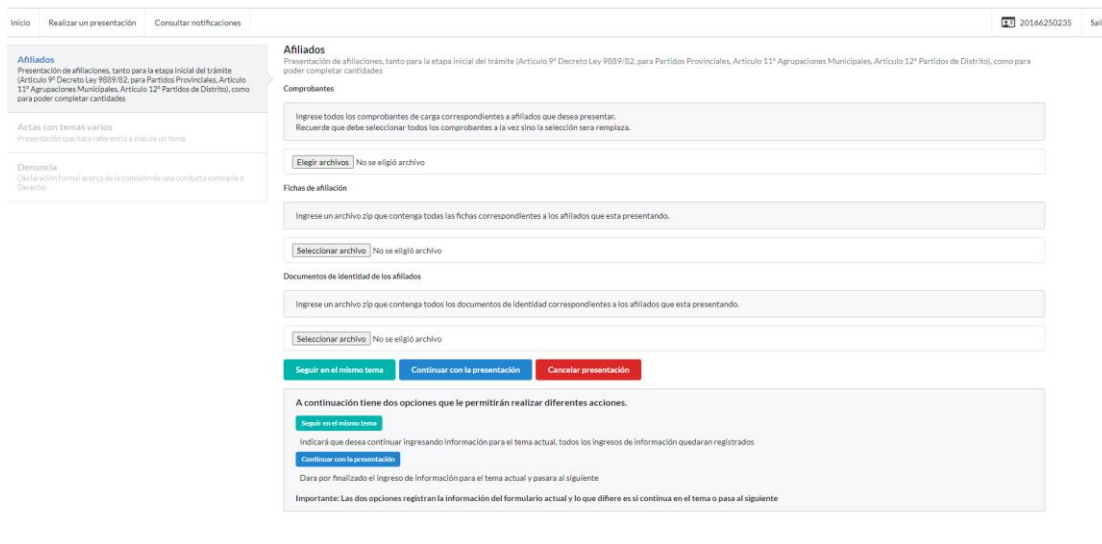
Inicio Realizar un presentación Consultar notificaciones

20166250235 Sal

Afiliados
Presentación de afiliaciones, tanto para la etapa inicial del trámite (Artículo 9° Decreto Ley 9889/82, para Partidos Provinciales, Artículo 11° Agrupaciones Municipales, Artículo 12° Partidos de Distrito), como para poder completar cantidades

Actas con temas varios
Presentación que hace referencia a más de un tema

Denuncia
Declaración formal acerca de la comisión de una conducta contraria a Derecho

Afiliados
Presentación de afiliaciones, tanto para la etapa inicial del trámite (Artículo 9° Decreto Ley 9889/82, para Partidos Provinciales, Artículo 11° Agrupaciones Municipales, Artículo 12° Partidos de Distrito), como para poder completar cantidades

Comprobantes

Ingrese todos los comprobantes de carga correspondientes a afiliados que desea presentar.
Recuerde que debe seleccionar todos los comprobantes a la vez sino la selección sera remplaza.

Elegir archivos No se eligió archivo

Fichas de afiliación

Ingrese un archivo zip que contenga todas las fichas correspondientes a los afiliados que esta presentando.

Seleccionar archivo No se eligió archivo

Documentos de identidad de los afiliados

Ingrese un archivo zip que contenga todos los documentos de identidad correspondientes a los afiliados que esta presentando.

Seleccionar archivo No se eligió archivo

Seguir en el mismo tema Continuar con la presentación Cancelar presentación

A continuación tiene dos opciones que le permitirán realizar diferentes acciones.

Seguir en el mismo tema

Indicará que desea continuar ingresando información para el tema actual, todos los ingresos de información quedaran registrados

Continuar con la presentación

Dara por finalizado el ingreso de información para el tema actual y pasara al siguiente

Importante: Las dos opciones registran la información del formulario actual y lo que difiere es si continua en el tema o pasa al siguiente